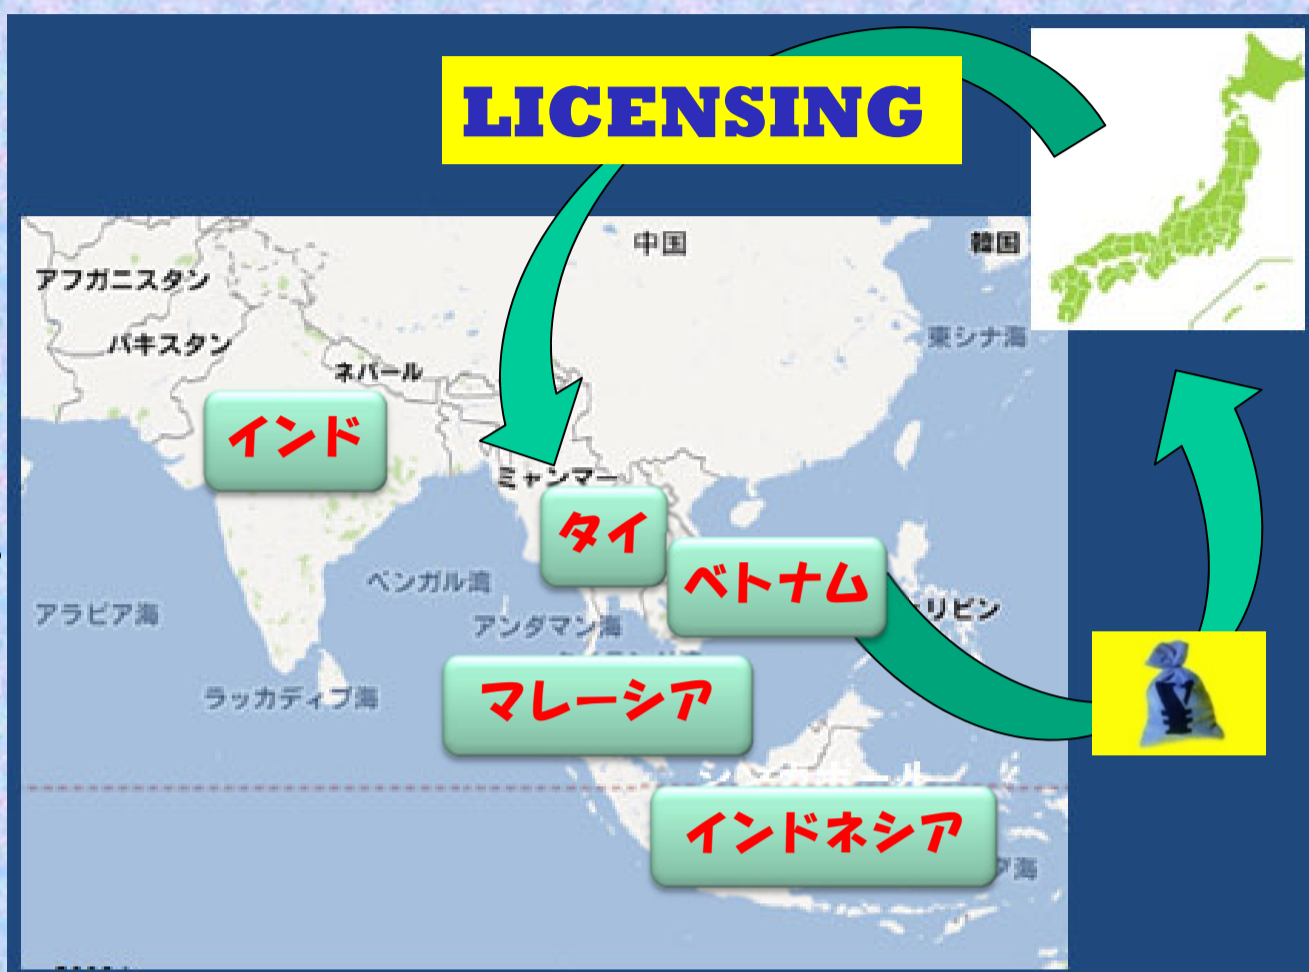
LICENSING

中国

韓国

アフガニスタン

パキスタン

ネパール

東シナ海

インド

ミャンマー

タイ

ベトナム

ベンガル湾

アラビア海

アンダマン海

ィリピン

マレーシア

ラッカディブ海

シンガポール

インドネシア

ワ海

¥